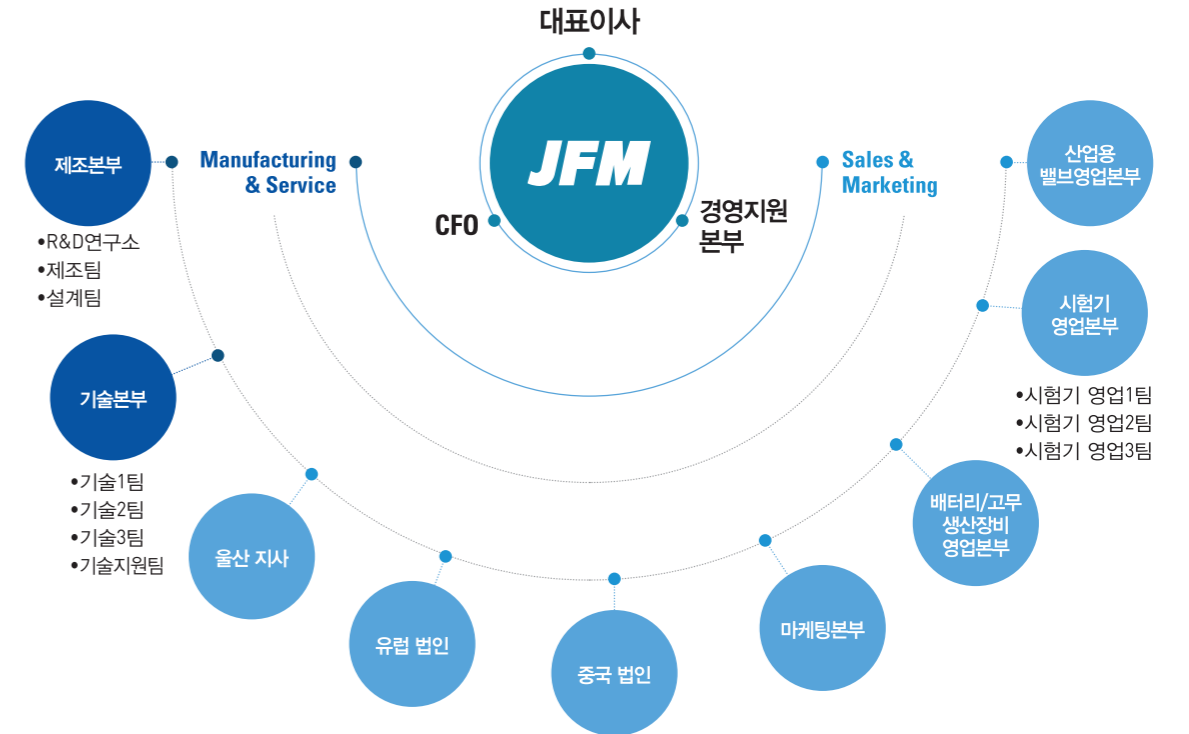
대표이사

JFM

CFO

경영지원 본부

Manufacturing & Service

Sales & Marketing

제조본부

•R&D연구소
•제조팀
•설계팀

기술본부

•기술1팀
•기술2팀
•기술3팀
•기술지원팀

울산 지사

유럽 법인

중국 법인

마케팅본부

배터리/고무 생산장비 영업본부

시험기 영업본부

•시험기 영업1팀
•시험기 영업2팀
•시험기 영업3팀

산업용 밸브영업본부